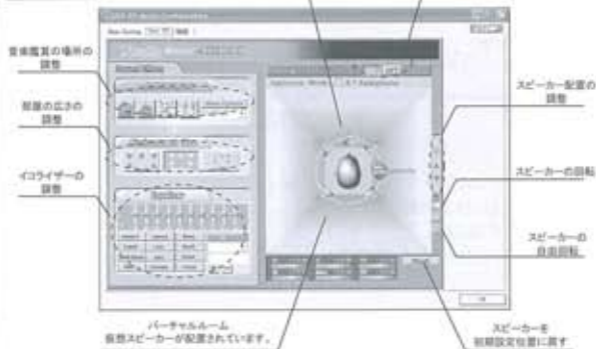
音楽鑑賞の場所の調整

部屋の広さの調整

イコライザーの調整

スピーカー配置の調整

スピーカーの回転

スピーカーの自由回転

バーチャルルーム
仮想スピーカーが配置されています。

スピーカーを初期設定位置に戻す